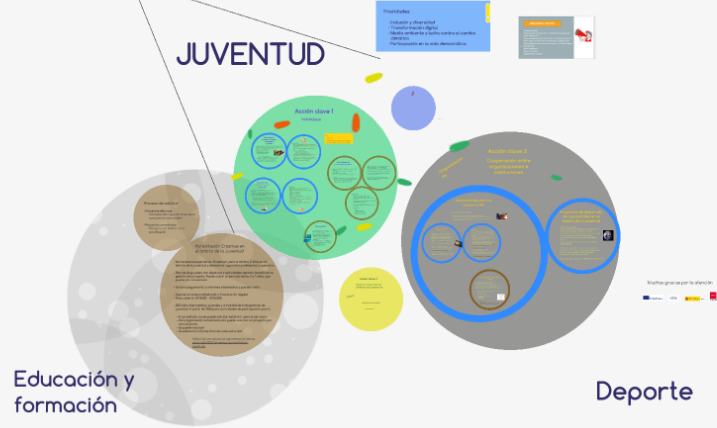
JUVENTUD

Prioridades
· Inclusión y diversidad
· Transformación digital
· Medio ambiente y lucha contra el cambio climático
· Participación en la vida democrática

Acción clave 1
Movilidad

Acción clave 2
Cooperación entre organizaciones e instituciones

¿Erasmus+ Creativo en el ámbito de la juventud?

Educación y formación

Deporte

Muchas gracias por la atención